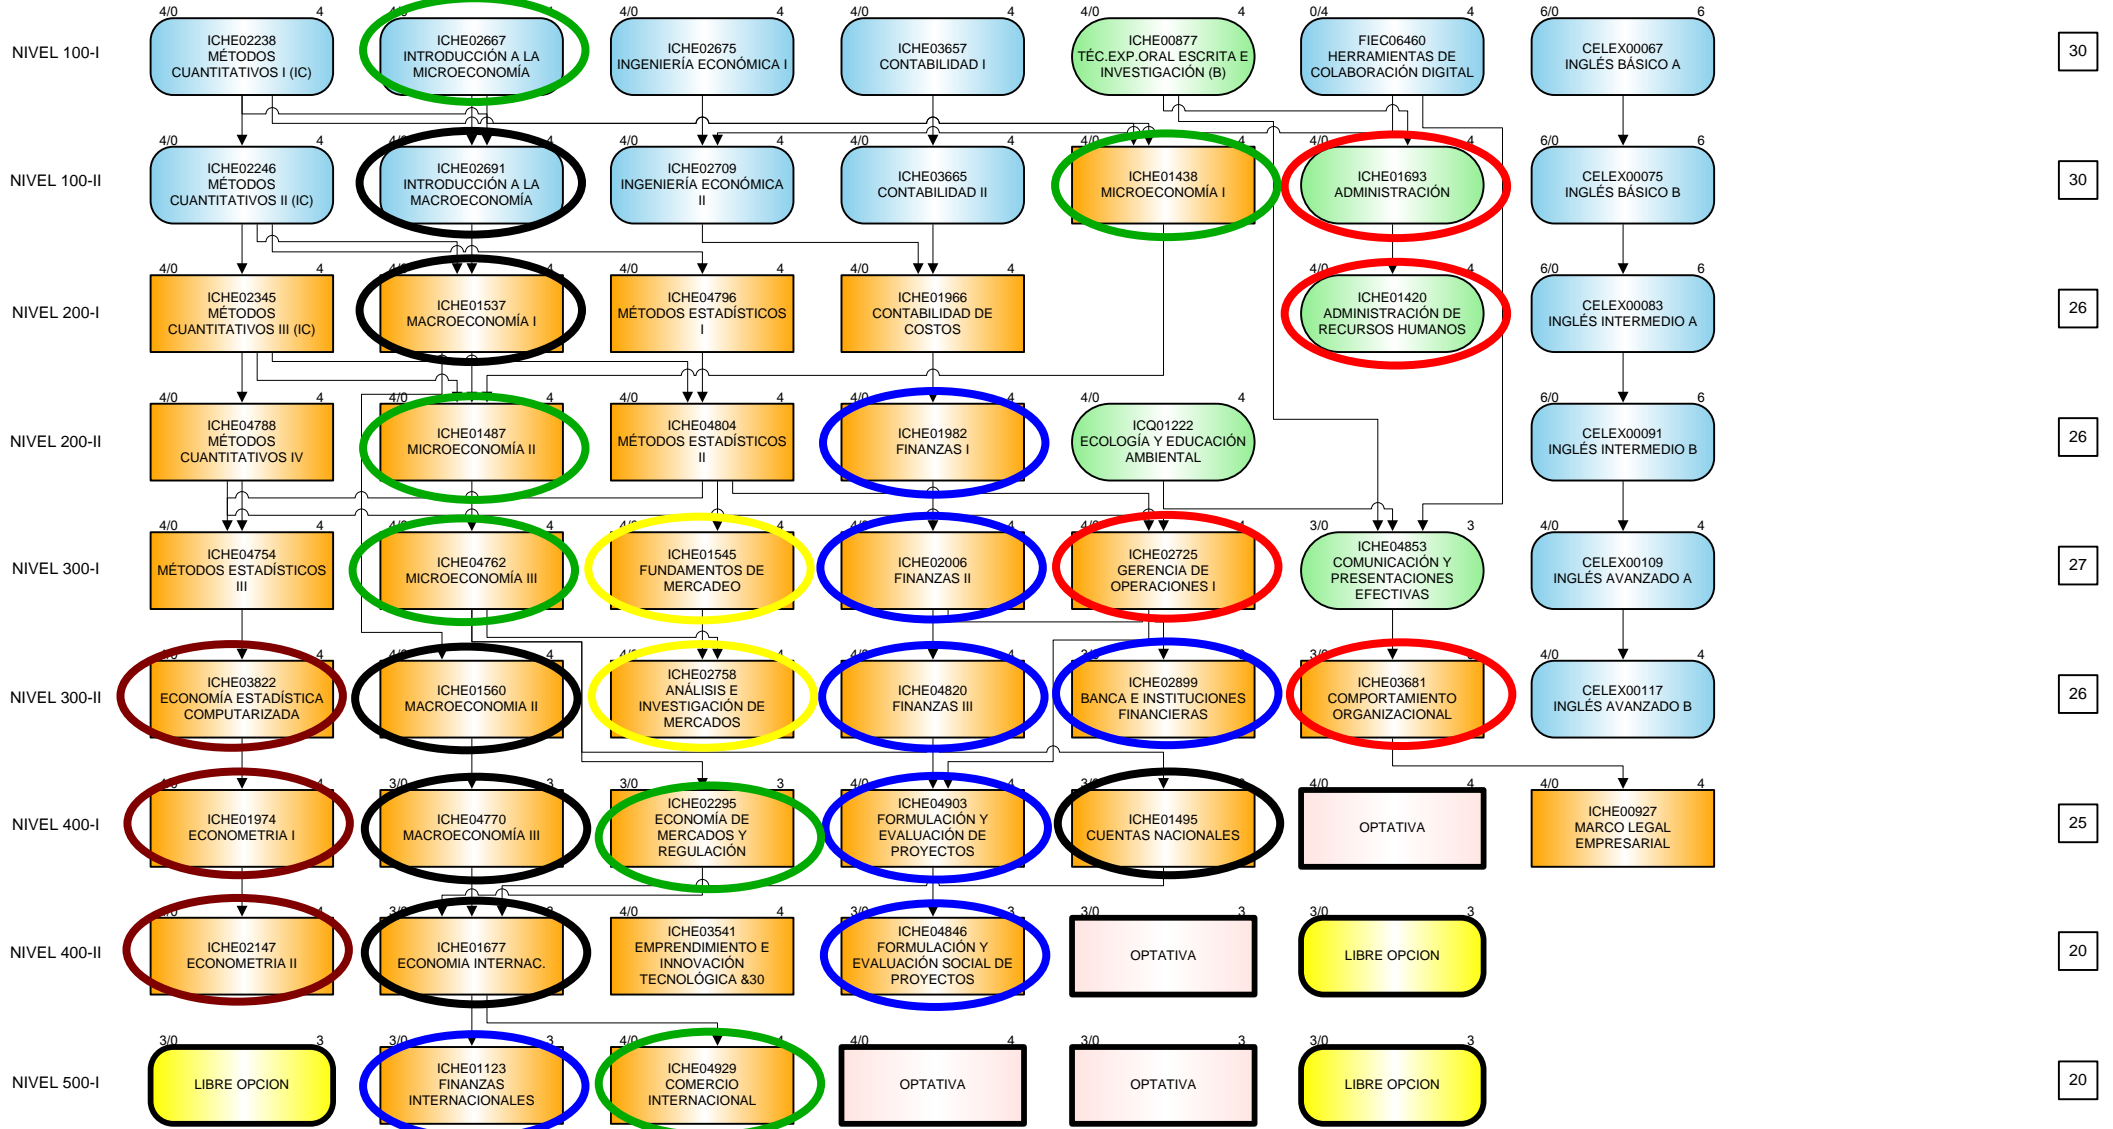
NIVEL 100-I
4/0 4 ICHE02238 MÉTODOS CUANTITATIVOS I (IC)
4/0 4 ICHE02667 INTRODUCCIÓN A LA MICROECONOMÍA
4/0 4 ICHE02675 INGENIERÍA ECONÓMICA I
4/0 4 ICHE03657 CONTABILIDAD I
4/0 4 ICHE00877 TÉC.EXP.ORAL ESCRITA E INVESTIGACIÓN (B)
0/4 4 FIEC06460 HERRAMIENTAS DE COLABORACIÓN DIGITAL
6/0 6 CELEX00067 INGLÉS BÁSICO A
30

NIVEL 100-II
4/0 4 ICHE02246 MÉTODOS CUANTITATIVOS II (IC)
4/0 4 ICHE02691 INTRODUCCIÓN A LA MACROECONOMÍA
4/0 4 ICHE02709 INGENIERÍA ECONÓMICA II
4/0 4 ICHE03665 CONTABILIDAD II
4/0 4 ICHE01438 MICROECONOMÍA I
4/0 4 ICHE01693 ADMINISTRACIÓN
6/0 6 CELEX00075 INGLÉS BÁSICO B
30

NIVEL 200-I
4/0 4 ICHE02345 MÉTODOS CUANTITATIVOS III (IC)
4/0 4 ICHE01537 MACROECONOMÍA I
4/0 4 ICHE04796 MÉTODOS ESTADÍSTICOS I
4/0 4 ICHE01966 CONTABILIDAD DE COSTOS
4/0 4 ICHE01420 ADMINISTRACIÓN DE RECURSOS HUMANOS
6/0 6 CELEX00083 INGLÉS INTERMEDIO A
26

NIVEL 200-II
4/0 4 ICHE04788 MÉTODOS CUANTITATIVOS IV
4/0 4 ICHE01487 MICROECONOMÍA II
4/0 4 ICHE04804 MÉTODOS ESTADÍSTICOS II
4/0 4 ICHE01982 FINANZAS I
4/0 4 ICQ01222 ECOLOGÍA Y EDUCACIÓN AMBIENTAL
6/0 6 CELEX00091 INGLÉS INTERMEDIO B
26

NIVEL 300-I
4/0 4 ICHE04754 MÉTODOS ESTADÍSTICOS III
4/0 4 ICHE04762 MICROECONOMÍA III
4/0 4 ICHE01545 FUNDAMENTOS DE MERCADEO
4/0 4 ICHE02006 FINANZAS II
4/0 4 ICHE02725 GERENCIA DE OPERACIONES I
3/0 3 ICHE04853 COMUNICACIÓN Y PRESENTACIONES EFECTIVAS
4/0 4 CELEX00109 INGLÉS AVANZADO A
27

NIVEL 300-II
4/0 4 ICHE03822 ECONOMÍA ESTADÍSTICA COMPUTARIZADA
4/0 4 ICHE01560 MACROECONOMIA II
4/0 4 ICHE02758 ANÁLISIS E INVESTIGACIÓN DE MERCADOS
4/0 4 ICHE04820 FINANZAS III
4/0 4 ICHE02899 BANCA E INSTITUCIONES FINANCIERAS
3/0 3 ICHE03681 COMPORTAMIENTO ORGANIZACIONAL
4/0 4 CELEX00117 INGLÉS AVANZADO B
26

NIVEL 400-I
4/0 4 ICHE01974 ECONOMETRIA I
3/0 3 ICHE04770 MACROECONOMÍA III
3/0 3 ICHE02295 ECONOMÍA DE MERCADOS Y REGULACIÓN
4/0 4 ICHE04903 FORMULACIÓN Y EVALUACIÓN DE PROYECTOS
4/0 4 ICHE01495 CUENTAS NACIONALES
4/0 4 OPTATIVA
4/0 4 ICHE00927 MARCO LEGAL EMPRESARIAL
25

NIVEL 400-II
4/0 4 ICHE02147 ECONOMETRIA II
3/0 3 ICHE01677 ECONOMIA INTERNAC.
4/0 4 ICHE03541 EMPRENDIMIENTO E INNOVACIÓN TECNOLÓGICA &30
3/0 3 ICHE04846 FORMULACIÓN Y EVALUACIÓN SOCIAL DE PROYECTOS
3/0 3 OPTATIVA
3/0 3 LIBRE OPCION
20

NIVEL 500-I
3/0 3 LIBRE OPCION
3/0 3 ICHE01123 FINANZAS INTERNACIONALES
4/0 4 ICHE04929 COMERCIO INTERNACIONAL
4/0 4 OPTATIVA
3/0 3 OPTATIVA
3/0 3 LIBRE OPCION
20